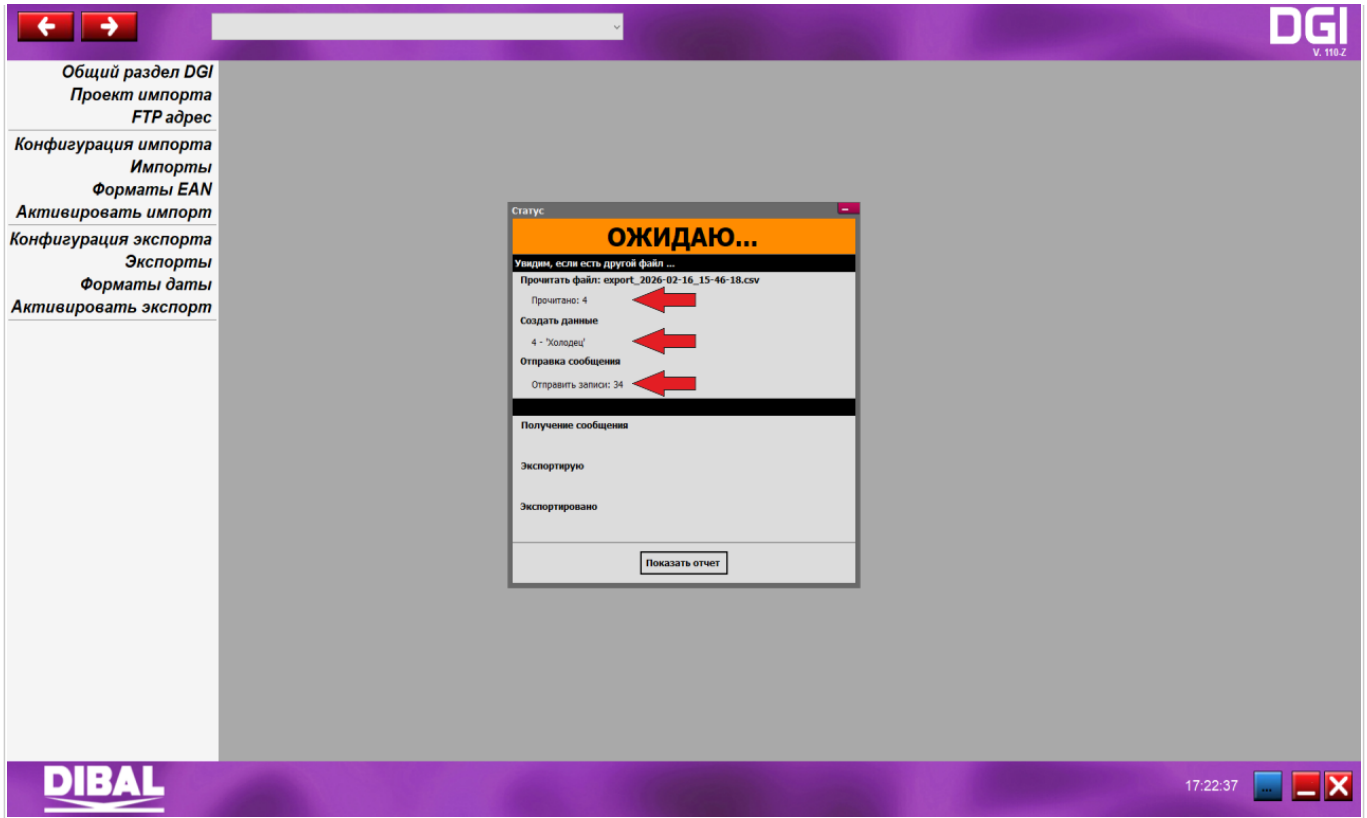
DGI
V. 110-Z

Общий раздел DGI
Проект импорта
FTP адрес

Конфигурация импорта
Импорты
Форматы EAN
Активировать импорт

Конфигурация экспорта
Экспорты
Форматы даты
Активировать экспорт

Статус

ОЖИДАЮ...

Увидим, если есть другой файл ...

Прочитать файл: export_2026-02-16_15-46-18.csv

Прочитано: 4

Создать данные

4 - 'Холодец'

Отправка сообщения

Отправить записи: 34

Получение сообщения

Экспортирую

Экспортировано

Показать отчет

DIBAL

17:22:37

...